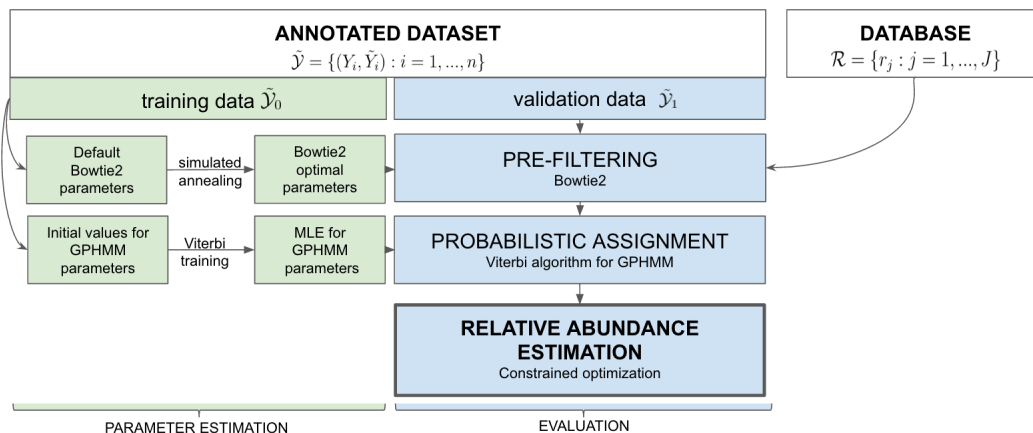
ANNOTATED DATASET
$\tilde{\mathcal{Y}} = \{(Y_i, \tilde{Y}_i) : i = 1, ..., n\}$

DATABASE
$\mathcal{R} = \{r_j : j = 1, ..., J\}$

training data $\tilde{\mathcal{Y}}_0$

validation data $\tilde{\mathcal{Y}}_1$

Default Bowtie2 parameters

simulated annealing

Bowtie2 optimal parameters

PRE-FILTERING
Bowtie2

Initial values for GPHMM parameters

Viterbi training

MLE for GPHMM parameters

PROBABILISTIC ASSIGNMENT
Viterbi algorithm for GPHMM

RELATIVE ABUNDANCE ESTIMATION
Constrained optimization

PARAMETER ESTIMATION

EVALUATION